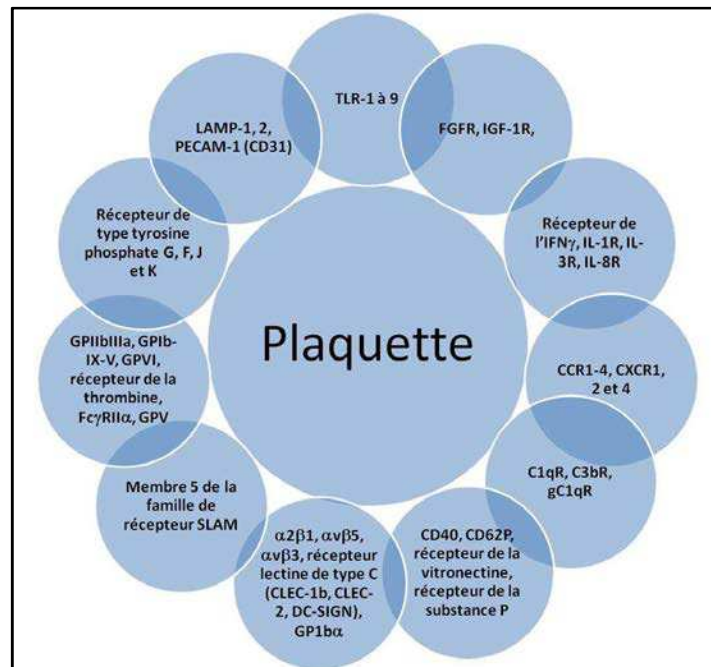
Plaquette

TLR-1 à 9

FGFR, IGF-1R,

Récepteur de l'IFN$\gamma$, IL-1R, IL-3R, IL-8R

CCR1-4, CXCR1, 2 et 4

C1qR, C3bR, gC1qR

CD40, CD62P, récepteur de la vitronectine, récepteur de la substance P

$\alpha2\beta1$, $\alpha v\beta5$, $\alpha v\beta3$, récepteur lectine de type C (CLEC-1b, CLEC-2, DC-SIGN), GP1b$\alpha$

Membre 5 de la famille de récepteur SLAM

GPIIbIIIa, GPIb-IX-V, GPVI, récepteur de la thrombine, Fc$\gamma$RII$\alpha$, GPV

Récepteur de type tyrosine phosphate G, F, J et K

LAMP-1, 2, PECAM-1 (CD31)